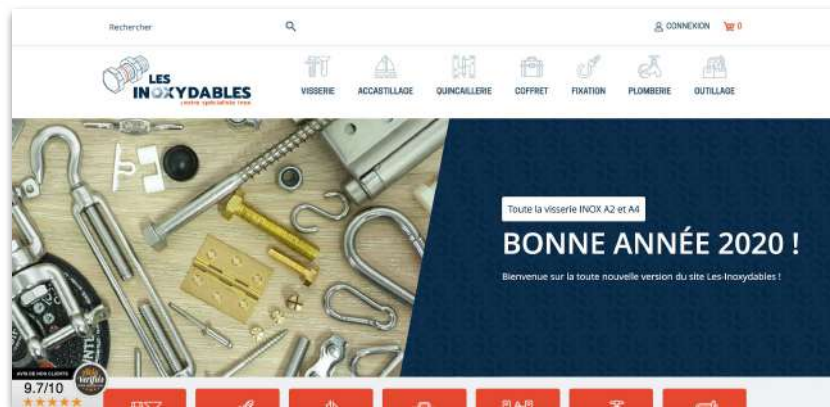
Rechercher

CONNEXION 0

LES INOXYDABLES
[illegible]

VISSERIE ACCASTILLAGE QUINCAILLERIE COFFRET FIXATION PLOMBERIE OUTILLAGE

Toute la visserie INOX A2 et A4

BONNE ANNÉE 2020 !

Bienvenue sur la toute nouvelle version du site Les-Inoxydables !

AVIS DE NOS CLIENTS
9.7/10
★★★★★